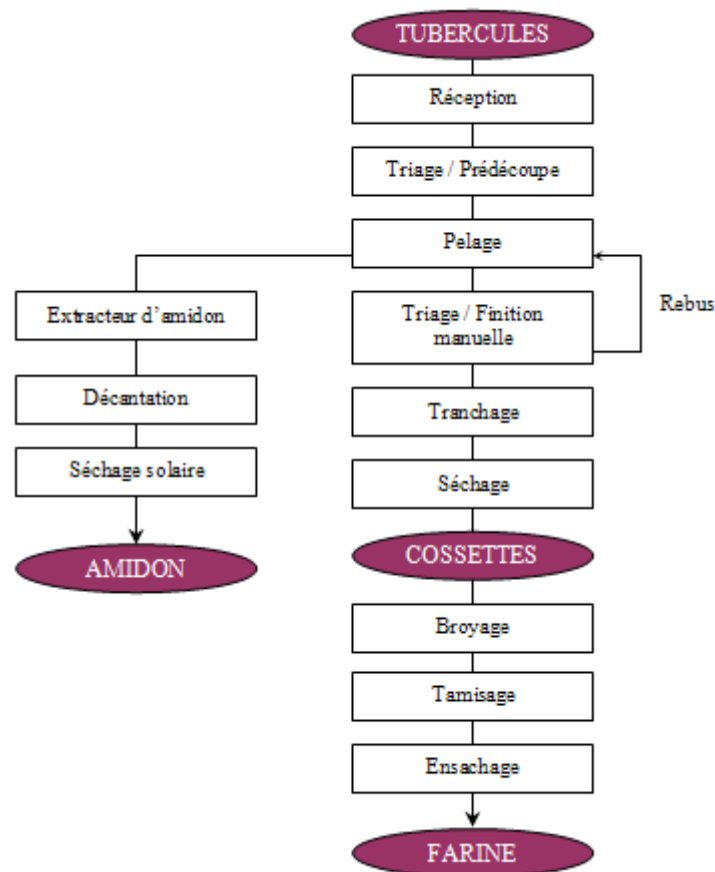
TUBERCULES

Réception

Triage / Prédécoupe

Pelage

Extracteur d'amidon

Décantation

Séchage solaire

AMIDON

Triage / Finition manuelle

Rebus

Tranchage

Séchage

COSSETTES

Broyage

Tamisage

Ensachage

FARINE